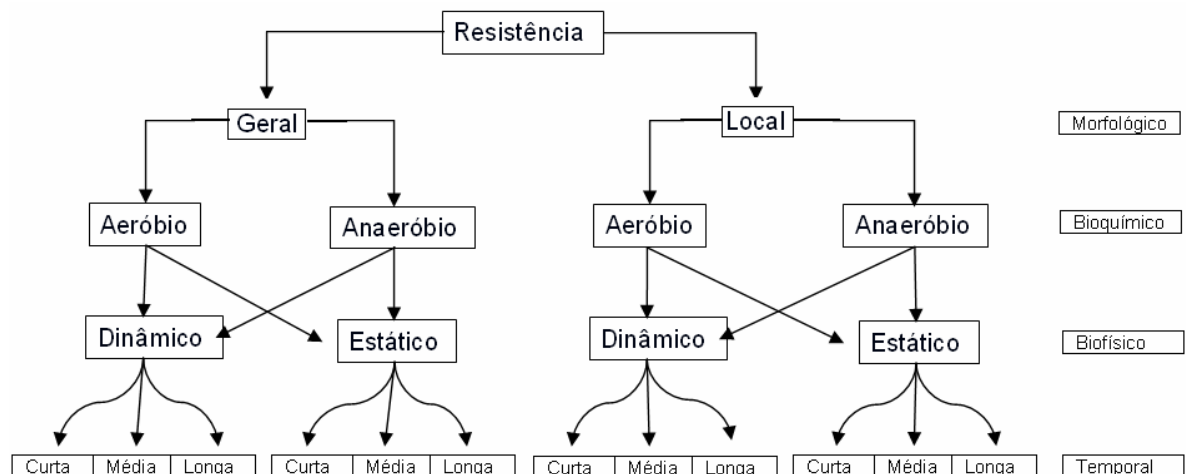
Resistência

Geral

Local

Morfológico

Aeróbio

Anaeróbio

Aeróbio

Anaeróbio

Bioquímico

Dinâmico

Estático

Dinâmico

Estático

Biofísico

| Curta | Média | Longa |
|---|---|---|

| Curta | Média | Longa |
|---|---|---|

| Curta | Média | Longa |
|---|---|---|

| Curta | Média | Longa |
|---|---|---|

Temporal